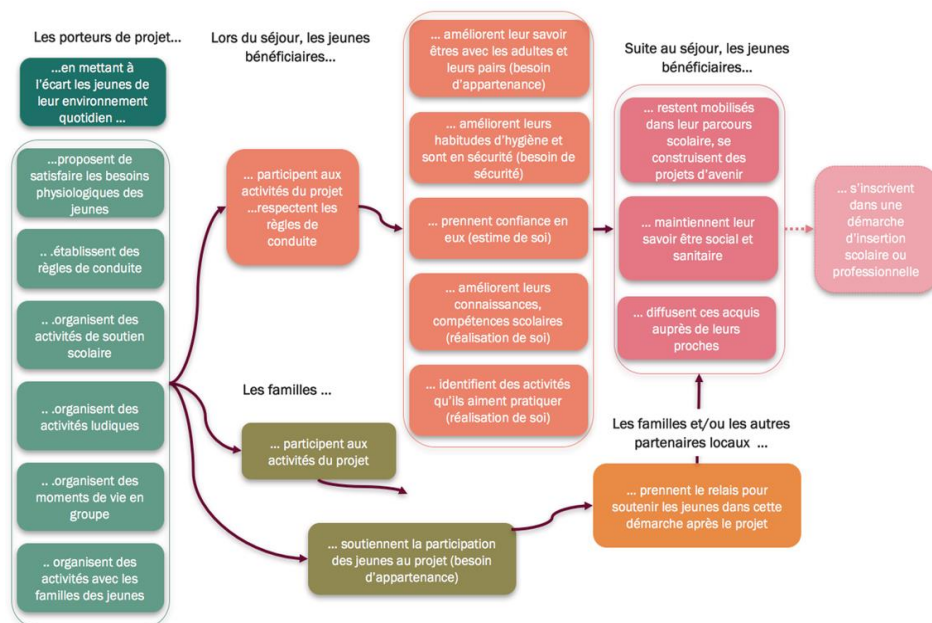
Les porteurs de projet...

...en mettant à l'écart les jeunes de leur environnement quotidien ...

...proposent de satisfaire les besoins physiologiques des jeunes

.. .établissent des règles de conduite

.. .organisent des activités de soutien scolaire

.. .organisent des activités ludiques

.. .organisent des moments de vie en groupe

.. organisent des activités avec les familles des jeunes

Lors du séjour, les jeunes bénéficiaires...

... participent aux activités du projet ...respectent les règles de conduite

... améliorent leur savoir êtres avec les adultes et leurs pairs (besoin d'appartenance)

... améliorent leurs habitudes d'hygiène et sont en sécurité (besoin de sécurité)

... prennent confiance en eux (estime de soi)

... améliorent leurs connaissances, compétences scolaires (réalisation de soi)

... identifient des activités qu'ils aiment pratiquer (réalisation de soi)

Les familles ...

... participent aux activités du projet

... soutiennent la participation des jeunes au projet (besoin d'appartenance)

Suite au séjour, les jeunes bénéficiaires...

... restent mobilisés dans leur parcours scolaire, se construisent des projets d'avenir

... maintiennent leur savoir être social et sanitaire

... diffusent ces acquis auprès de leurs proches

... s'inscrivent dans une démarche d'insertion scolaire ou professionnelle

Les familles et/ou les autres partenaires locaux ...

... prennent le relais pour soutenir les jeunes dans cette démarche après le projet